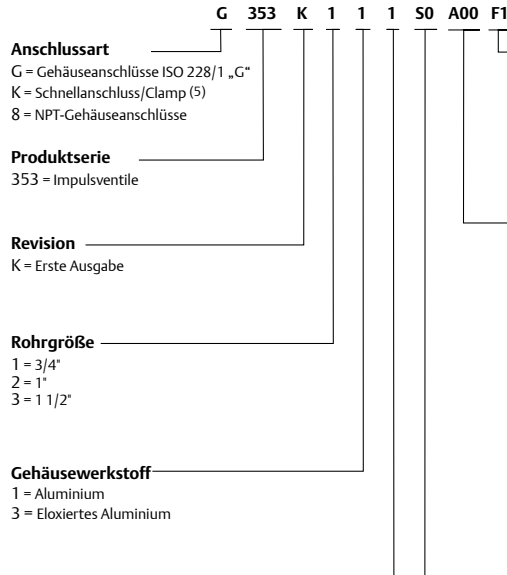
G 353 K 1 1 1 S0 A00 F1

**Anschlussart**
G = Gehäuseanschlüsse ISO 228/1 „G"
K = Schnellanschluss/Clamp (5)
8 = NPT-Gehäuseanschlüsse

**Produktserie**
353 = Impulsventile

**Revision**
K = Erste Ausgabe

**Rohrgröße**
1 = 3/4"
2 = 1"
3 = 1 1/2"

**Gehäusewerkstoff**
1 = Aluminium
3 = Eloxiertes Aluminium